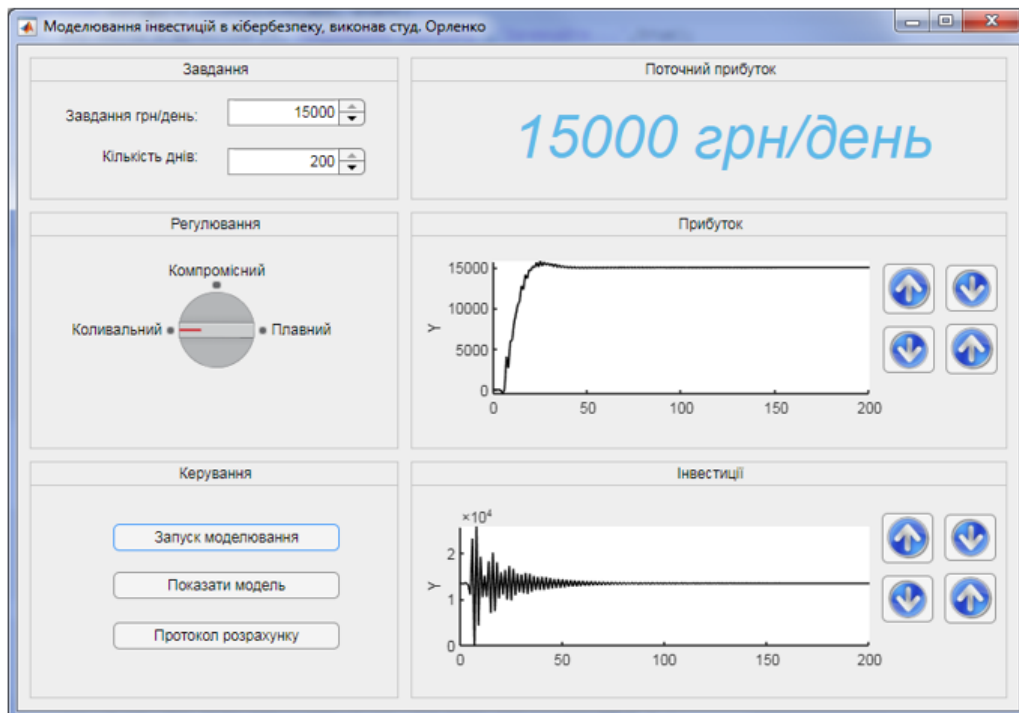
Моделювання інвестицій в кібербезпеку, виконав студ. Орленко

Завдання

Завдання грн/день: 15000

Кількість днів: 200

Поточний прибуток

15000 грн/день

Регулювання

Компромісний

Коливальний

Плавний

Прибуток

15000

10000

5000

0

Y

0 50 100 150 200

Керування

Запуск моделювання

Показати модель

Протокол розрахунку

Інвестиції

$\times10^4$

2

1

0

Y

0 50 100 150 200